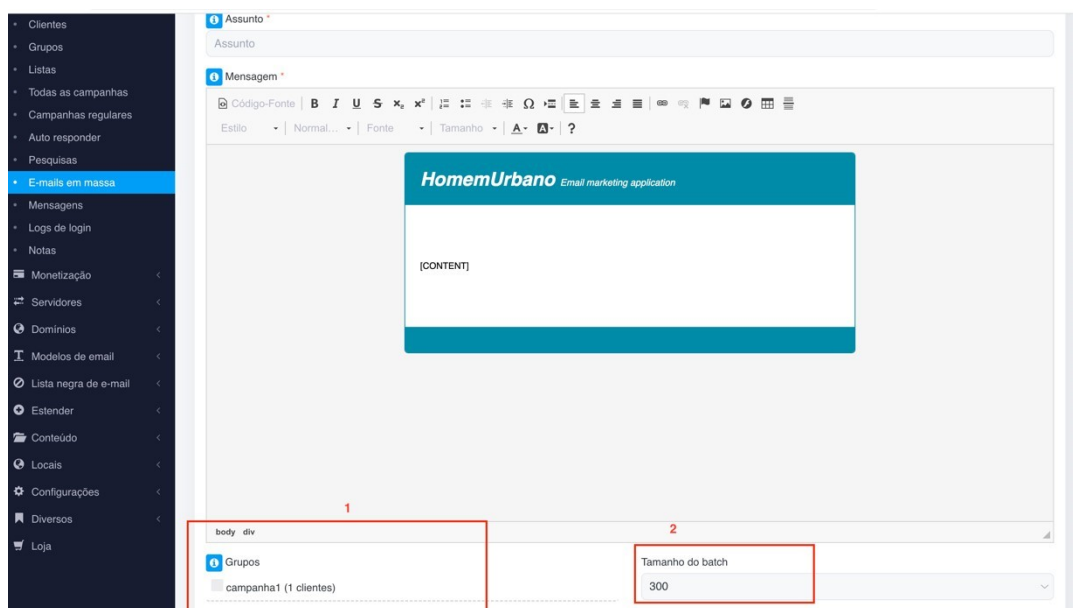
Clientes
Grupos
Listas
Todas as campanhas
Campanhas regulares
Auto responder
Pesquisas
E-mails em massa
Mensagens
Logs de login
Notas
Monetização
Servidores
Domínios
Modelos de email
Lista negra de e-mail
Estender
Conteúdo
Locais
Configurações
Diversos
Loja

Assunto *
Assunto
Mensagem *
Código-Fonte B I U S $x_2$ $x^2$ Ω
Estilo Normal... Fonte Tamanho A ?

HomemUrbano Email marketing application

[CONTENT]

body div

1
Grupos
campanha1 (1 clientes)

2
Tamanho do batch
300